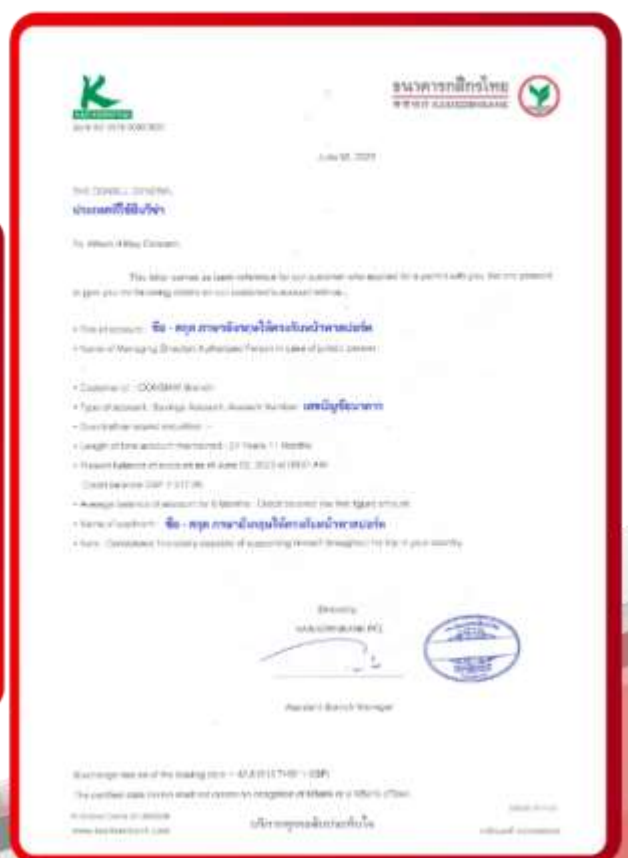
KASIKORNBANK

ธนาคารกสิกรไทย
KASIKORNBANK

June 02, 2023

THE CONSUL GENERAL

ประเทศที่ใช้ยื่นวีซ่า

To Whom It May Concern

This letter serves as bank reference for our customer who applied for a permit with you. We are pleased to give you the following details on our customer's account with us.

• Title of account: ชื่อ - สกุล ภาษาอังกฤษให้ตรงกับหน้าพาสปอร์ต

• Name of Managing Director/ Authorized Person in case of juristic person:

• Customer of : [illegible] Branch

• Type of account : Savings Account, Account Number: เลขบัญชีธนาคาร

• Overdraft/other credit facilities: -

• Length of time account maintained : 21 Years 11 Months

• Present balance of account as of June 02, 2023 at 09:01 AM

Credit balance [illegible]

• Average balance of account for 6 Months : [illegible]

• Name of applicant: ชื่อ - สกุล ภาษาอังกฤษให้ตรงกับหน้าพาสปอร์ต

• Note : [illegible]

Sincerely,

KASIKORNBANK PCL

Assistant Branch Manager

Exchange rate as of the issuing date = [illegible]

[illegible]

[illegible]

บริการทุกระดับประทับใจ

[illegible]